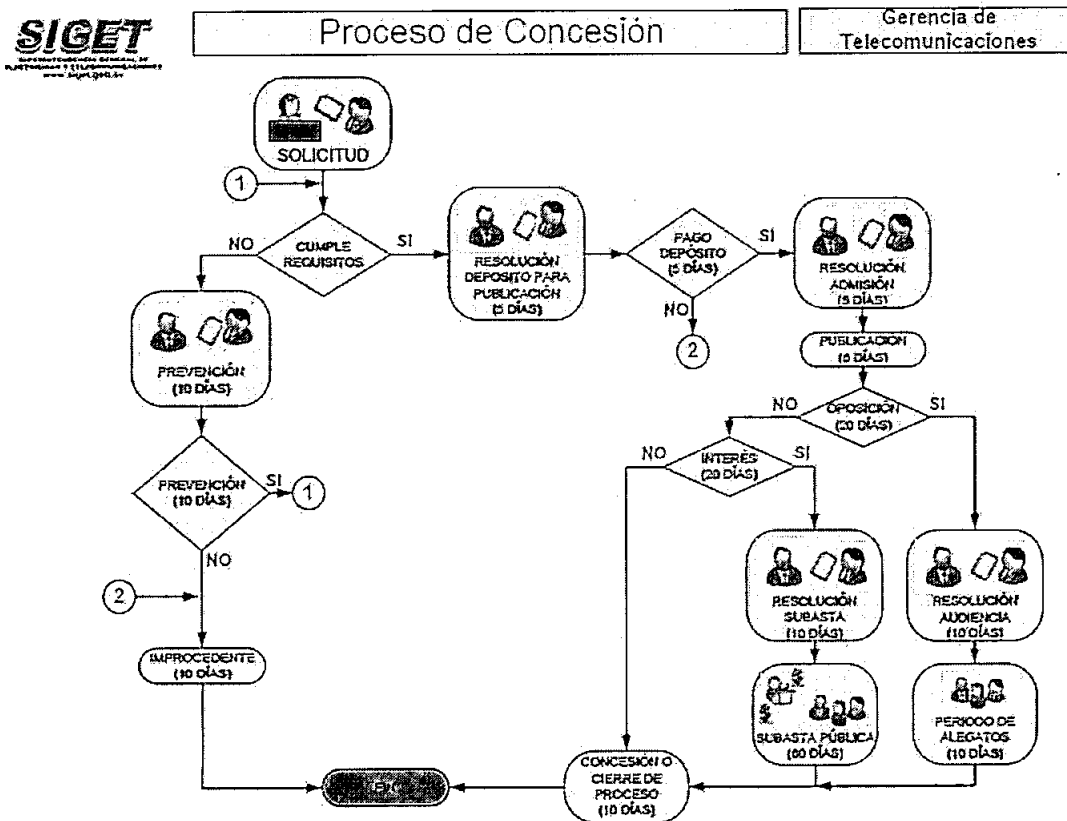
SIGET
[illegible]
www.siget.gob.sv

Proceso de Concesión

Gerencia de Telecomunicaciones

SOLICITUD

1

CUMPLE REQUISITOS

NO

SI

RESOLUCIÓN DEPOSITO PARA PUBLICACIÓN (5 DÍAS)

PAGO DEPÓSITO (5 DÍAS)

SI

NO

2

RESOLUCIÓN ADMISIÓN (5 DÍAS)

PUBLICACION (5 DÍAS)

OPOSICIÓN (20 DÍAS)

NO

SI

INTERÉS (20 DÍAS)

NO

SI

PREVENCIÓN (10 DÍAS)

PREVENCIÓN (10 DÍAS)

SI

1

NO

2

IMPROCEDENTE (10 DÍAS)

RESOLUCIÓN SUBASTA (10 DÍAS)

RESOLUCIÓN AUDIENCIA (10 DÍAS)

SUBASTA PÚBLICA (60 DÍAS)

PERIODO DE ALEGATOS (10 DÍAS)

CONCESIÓN O CIERRE DE PROCESO (10 DÍAS)

FIN